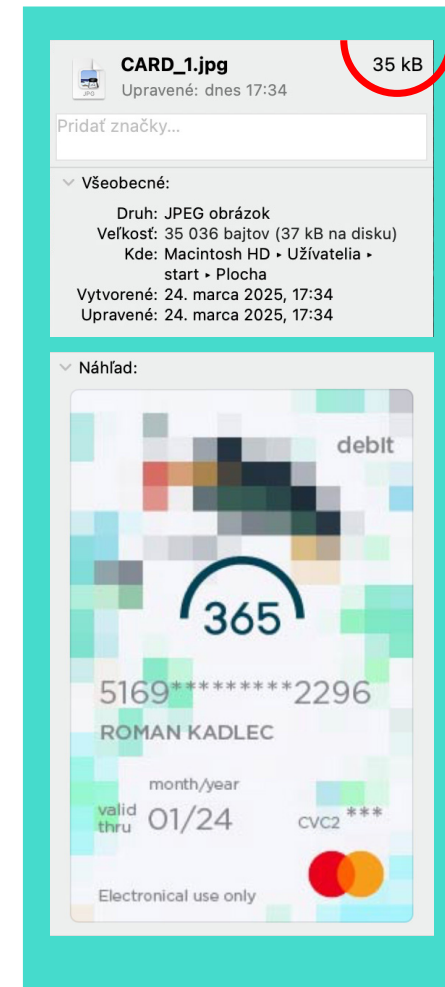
JPG

CARD_1.jpg

35 kB

Upravené: dnes 17:34

Pridať značky...

Všeobecné:

Druh: JPEG obrázok
Veľkosť: 35 036 bajtov (37 kB na disku)
Kde: Macintosh HD ▸ Užívatelia ▸ start ▸ Plocha
Vytvorené: 24. marca 2025, 17:34
Upravené: 24. marca 2025, 17:34

Náhľad:

debit

365

5169********2296

ROMAN KADLEC

month/year

valid thru 01/24

CVC2 ***

Electronical use only